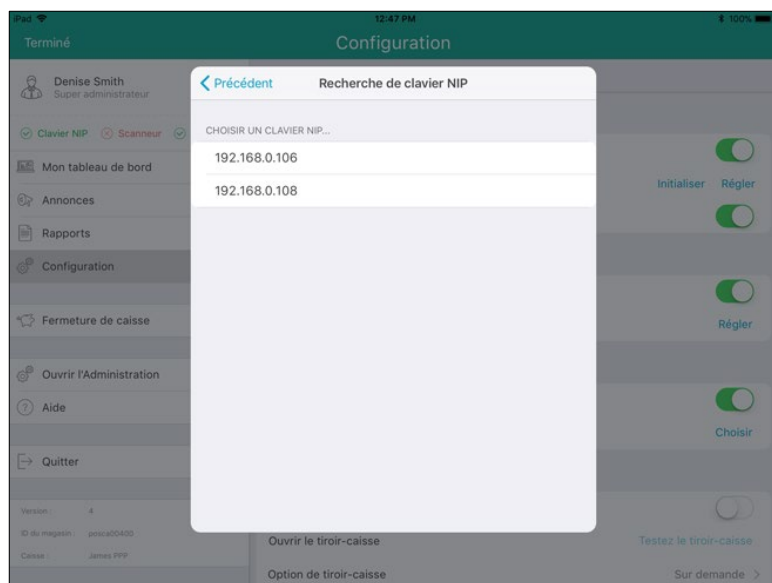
iPad
12:47 PM
100%

Terminé
Configuration

Denise Smith
Super administrateur

Clavier NIP
Scanneur

Mon tableau de bord
Annonces
Rapports
Configuration
Fermeture de caisse
Ouvrir l'Administration
Aide
Quitter

Version : 4
ID du magasin : posca00400
Caisse : James PPP

Précédent
Recherche de clavier NIP

CHOISIR UN CLAVIER NIP...
192.168.0.106
192.168.0.108

Initialiser
Régler
Régler
Choisir

Ouvrir le tiroir-caisse
Testez le tiroir-caisse
Option de tiroir-caisse
Sur demande